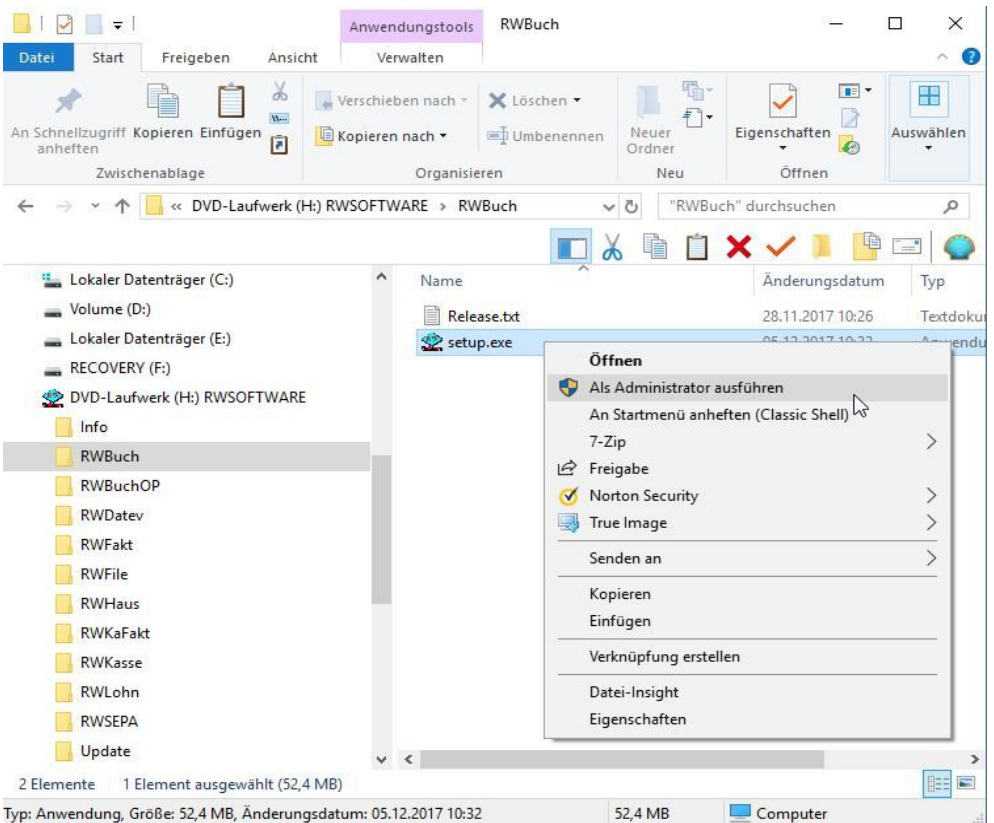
Anwendungstools RWBuch

Datei Start Freigeben Ansicht Verwalten

An Schnellzugriff anheften Kopieren Einfügen
Zwischenablage

Verschieben nach Löschen
Kopieren nach Umbenennen
Organisieren

Neuer Ordner
Neu

Eigenschaften
Öffnen

Auswählen

« DVD-Laufwerk (H:) RWSOFTWARE › RWBuch

"RWBuch" durchsuchen

Lokaler Datenträger (C:)
Volume (D:)
Lokaler Datenträger (E:)
RECOVERY (F:)
DVD-Laufwerk (H:) RWSOFTWARE
Info
RWBuch
RWBuchOP
RWDatev
RWFakt
RWFile
RWHaus
RWKaFakt
RWKasse
RWLohn
RWSEPA
Update

| Name | Änderungsdatum | Typ |
|---|---|---|
| Release.txt | 28.11.2017 10:26 | Textdoku |
| setup.exe | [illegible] | Anwendu |

Öffnen
Als Administrator ausführen
An Startmenü anheften (Classic Shell)
7-Zip
Freigabe
Norton Security
True Image
Senden an
Kopieren
Einfügen
Verknüpfung erstellen
Datei-Insight
Eigenschaften

2 Elemente 1 Element ausgewählt (52,4 MB)

Typ: Anwendung, Größe: 52,4 MB, Änderungsdatum: 05.12.2017 10:32 52,4 MB Computer